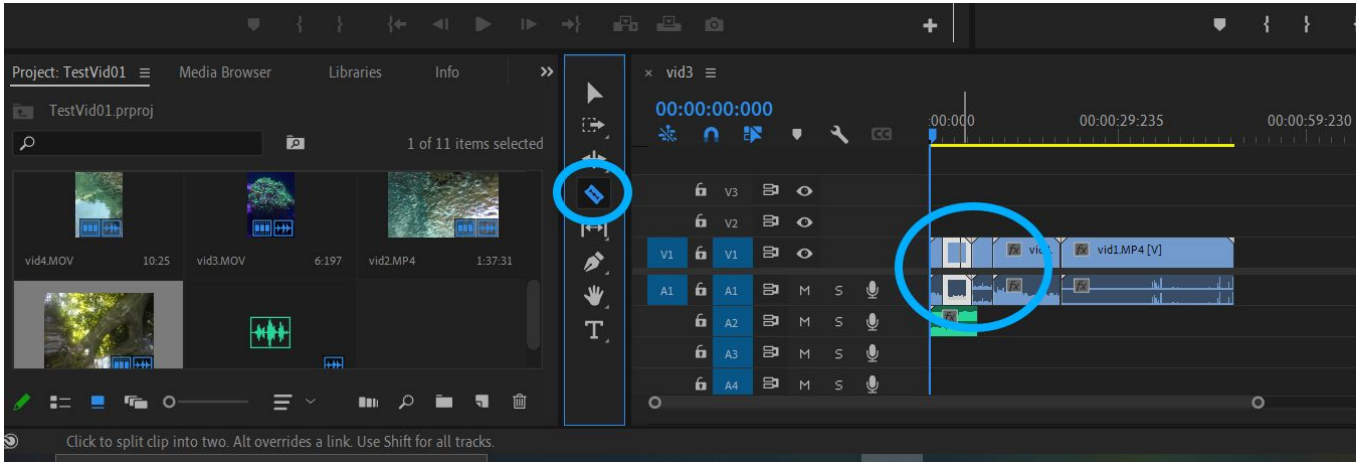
Project: TestVid01 ≡ Media Browser Libraries Info »

TestVid01.prproj

1 of 11 items selected

vid4.MOV 10:25
vid3.MOV 6:197
vid2.MP4 1:37:31

× vid3 ≡

00:00:00:000

:00:000 00:00:29:235 00:00:59:230

V3
V2
V1 V1
A1 A1 M S
A2 M S
A3 M S
A4 M S

vid1 vid1.MP4 [V]

Click to split clip into two. Alt overrides a link. Use Shift for all tracks.